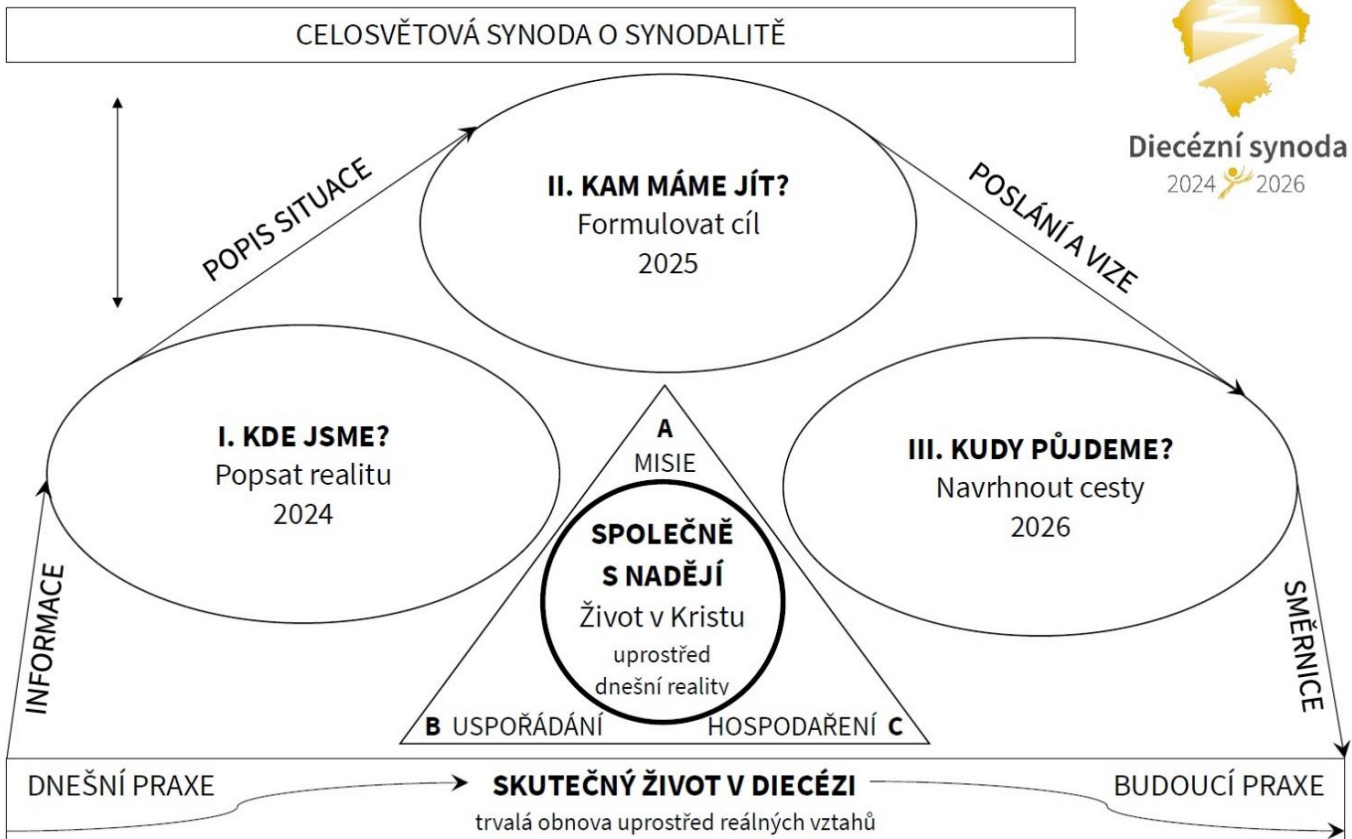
CELOSVĚTOVÁ SYNODA O SYNODALITĚ

Diecézní synoda
2024 2026

POPIS SITUACE

**II. KAM MÁME JÍT?**
Formulovat cíl
2025

POSLÁNÍ A VIZE

**I. KDE JSME?**
Popsat realitu
2024

A
MISIE

**SPOLEČNĚ S NADĚJÍ**
Život v Kristu
uprostřed dnešní reality

B USPOŘÁDÁNÍ
HOSPODAŘENÍ C

**III. KUDY PŮJDEME?**
Navrhnout cesty
2026

INFORMACE

SMĚRNICE

DNEŠNÍ PRAXE
**SKUTEČNÝ ŽIVOT V DIECÉZI**
trvalá obnova uprostřed reálných vztahů
BUDOUCÍ PRAXE